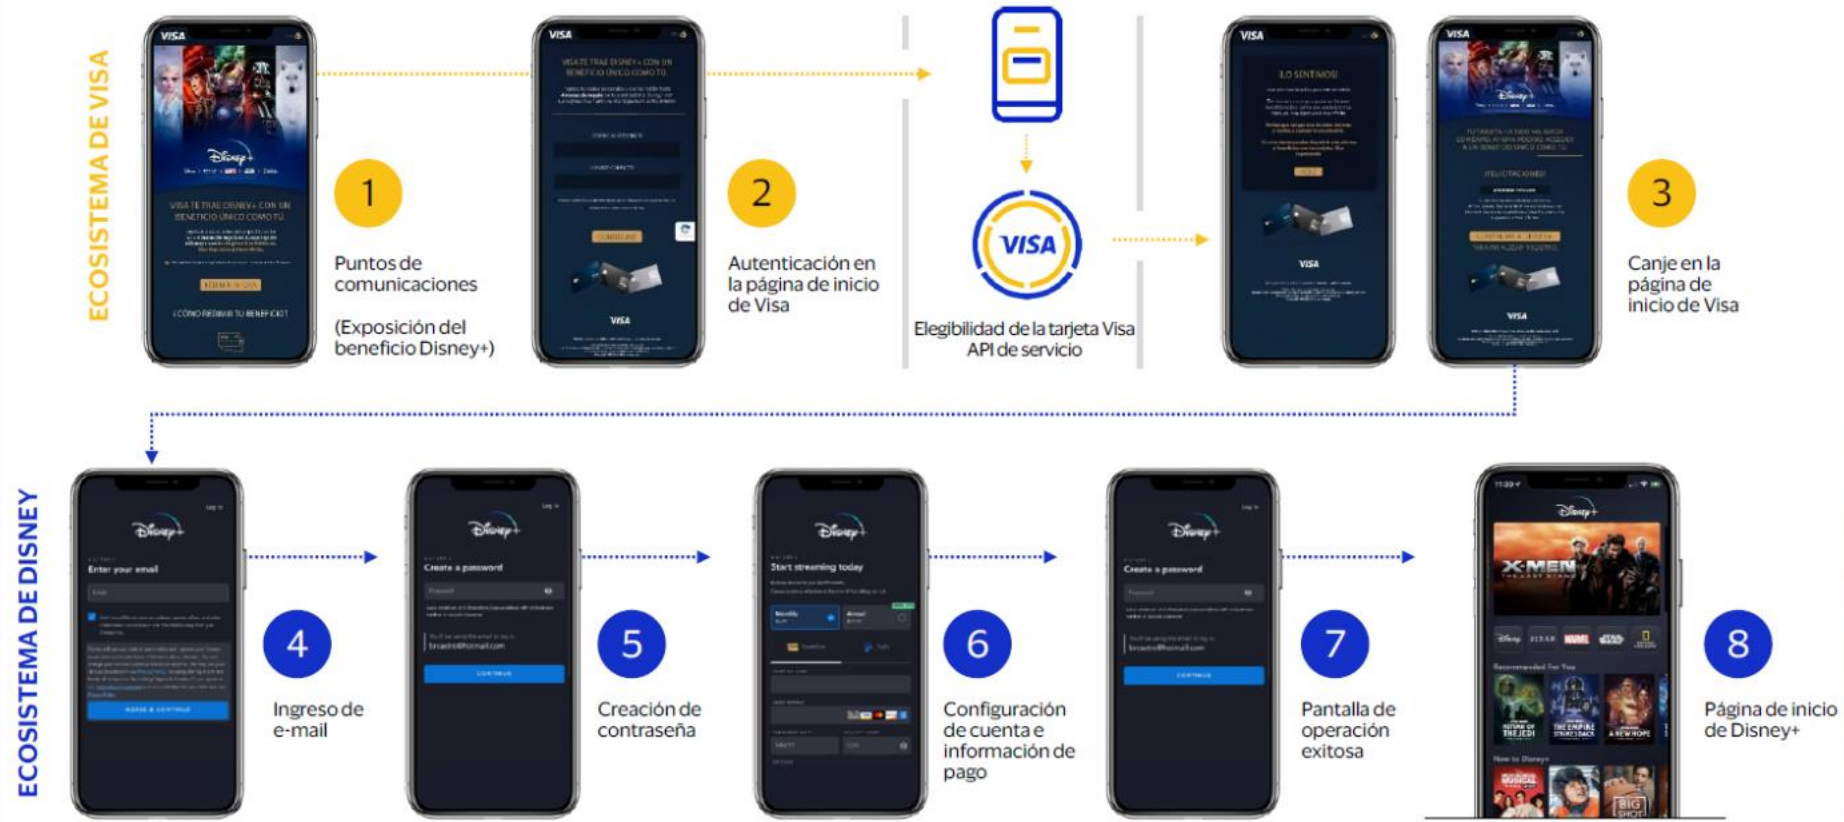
ECOSISTEMA DE VISA

VISA

1

Puntos de comunicaciones

(Exposición del beneficio Disney+)

VISA

2

Autenticación en la página de inicio de Visa

VISA

Elegibilidad de la tarjeta Visa API de servicio

VISA

VISA

3

Canje en la página de inicio de Visa

ECOSISTEMA DE DISNEY

Enter your email

4

Ingreso de e-mail

Create a password

5

Creación de contraseña

Start streaming today

6

Configuración de cuenta e información de pago

Create a password

7

Pantalla de operación exitosa

X-MEN

8

Página de inicio de Disney+